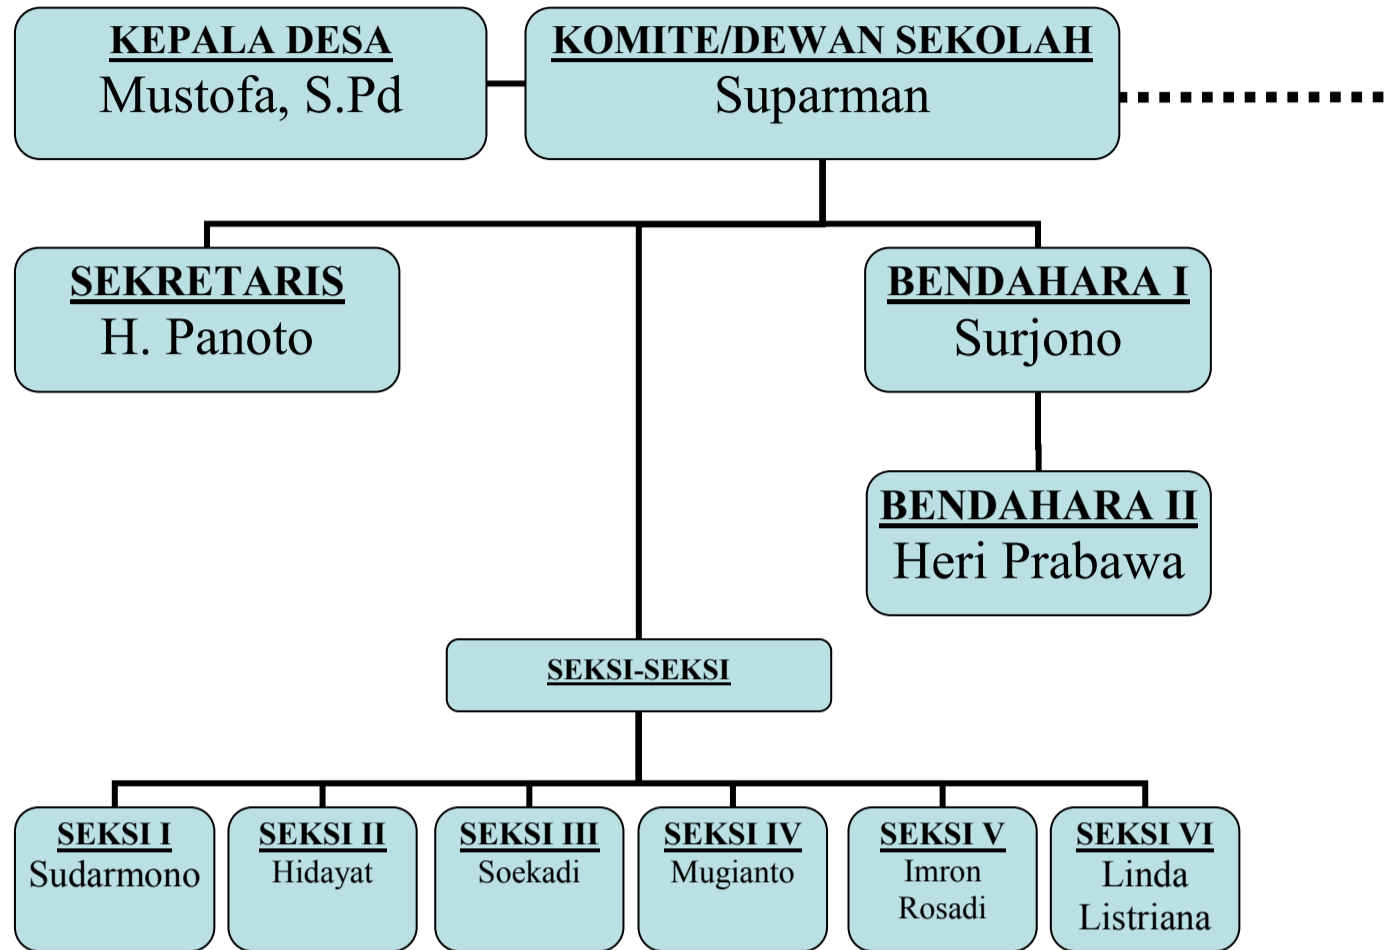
KEPALA DESA
Mustofa, S.Pd

KOMITE/DEWAN SEKOLAH
Suparman

SEKRETARIS
H. Panoto

BENDAHARA I
Surjono

BENDAHARA II
Heri Prabawa

SEKSI-SEKSI

SEKSI I
Sudarmono

SEKSI II
Hidayat

SEKSI III
Soekadi

SEKSI IV
Mugianto

SEKSI V
Imron Rosadi

SEKSI VI
Linda Listriana